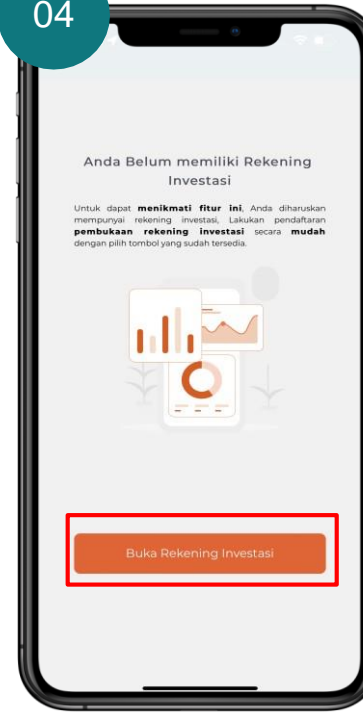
04

Anda Belum memiliki Rekening Investasi

Untuk dapat menikmati fitur ini, Anda diharuskan mempunyai rekening investasi, Lakukan pendaftaran pembukaan rekening investasi secara mudah dengan pilih tombol yang sudah tersedia.

Buka Rekening Investasi